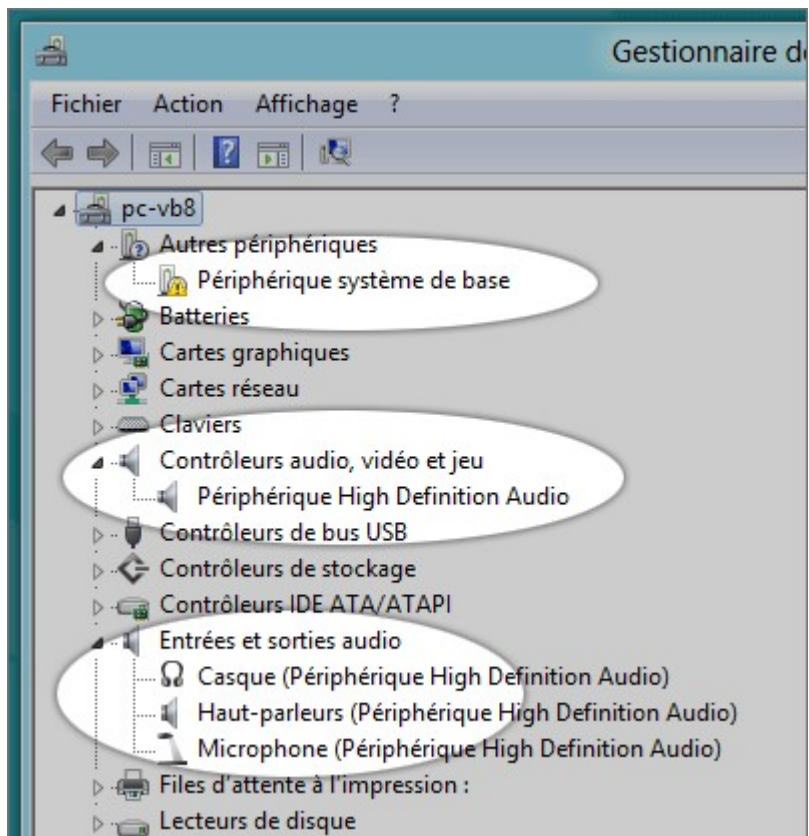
Gestionnaire d

Fichier Action Affichage ?

pc-vb8
Autres périphériques
Périphérique système de base
Batteries
Cartes graphiques
Cartes réseau
Claviers
Contrôleurs audio, vidéo et jeu
Périphérique High Definition Audio
Contrôleurs de bus USB
Contrôleurs de stockage
Contrôleurs IDE ATA/ATAPI
Entrées et sorties audio
Casque (Périphérique High Definition Audio)
Haut-parleurs (Périphérique High Definition Audio)
Microphone (Périphérique High Definition Audio)
Files d'attente à l'impression :
Lecteurs de disque